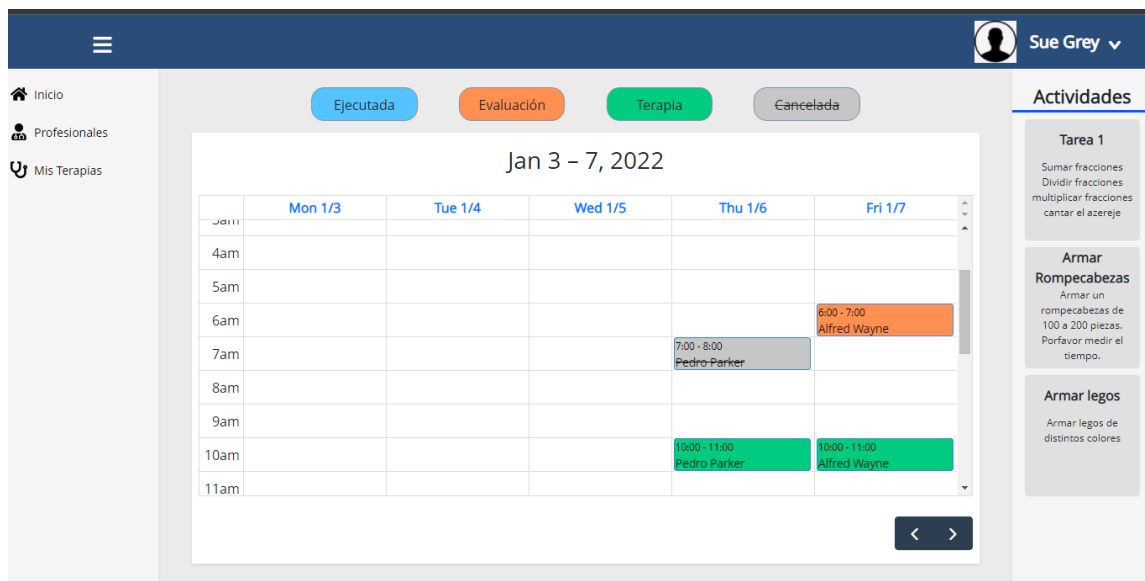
Sue Grey

Inicio
Profesionales
Mis Terapias

Ejecutada
Evaluación
Terapia
~~Cancelada~~

Jan 3 – 7, 2022

| | Mon 1/3 | Tue 1/4 | Wed 1/5 | Thu 1/6 | Fri 1/7 |
|---|---|---|---|---|---|
| 3am | | | | | |
| 4am | | | | | |
| 5am | | | | | |
| 6am | | | | | 6:00 - 7:00 Alfred Wayne |
| 7am | | | | 7:00 - 8:00 ~~Pedro Parker~~ | |
| 8am | | | | | |
| 9am | | | | | |
| 10am | | | | 10:00 - 11:00 Pedro Parker | 10:00 - 11:00 Alfred Wayne |
| 11am | | | | | |

Actividades

Tarea 1
Sumar fracciones
Dividir fracciones
multiplicar fracciones
cantar el azereje

Armar Rompecabezas
Armar un rompecabezas de 100 a 200 piezas. Porfavor medir el tiempo.

Armar legos
Armar legos de distintos colores